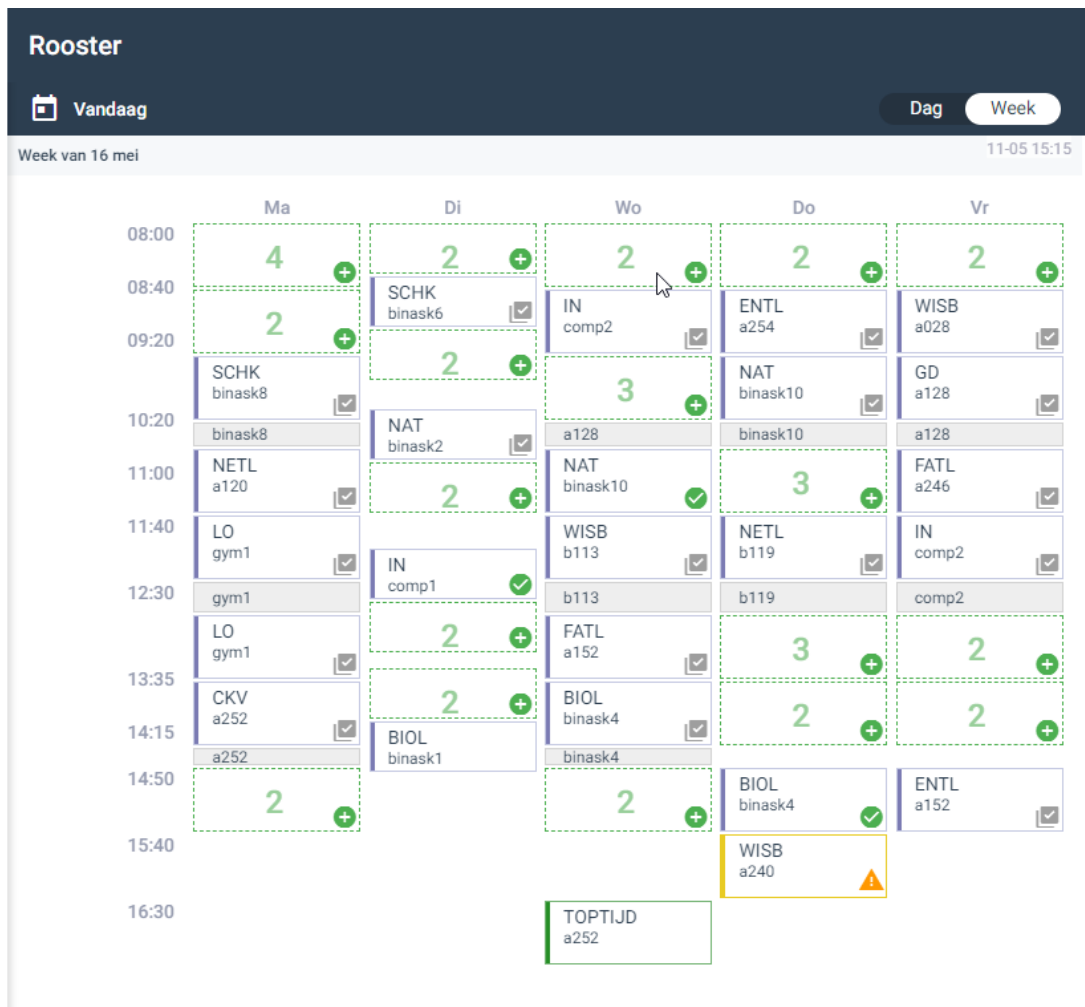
Rooster

Vandaag

Dag Week

Week van 16 mei

11-05 15:15

| | Ma | Di | Wo | Do | Vr |
|---|---|---|---|---|---|
| 08:00 | 4 | 2 | 2 | 2 | 2 |
| 08:40 | 2 | SCHK binask6 | IN comp2 | ENTL a254 | WISB a028 |
| 09:20 | SCHK binask8 | 2 | 3 | NAT binask10 | GD a128 |
| | binask8 | | a128 | binask10 | a128 |
| 10:20 | | NAT binask2 | | | |
| 11:00 | NETL a120 | 2 | NAT binask10 | 3 | FATL a246 |
| 11:40 | LO gym1 | IN comp1 | WISB b113 | NETL b119 | IN comp2 |
| 12:30 | gym1 | 2 | b113 | b119 | comp2 |
| | LO gym1 | 2 | FATL a152 | 3 | 2 |
| 13:35 | CKV a252 | BIOL binask1 | BIOL binask4 | 2 | 2 |
| 14:15 | a252 | | binask4 | | |
| 14:50 | 2 | | 2 | BIOL binask4 | ENTL a152 |
| 15:40 | | | | WISB a240 | |
| 16:30 | | | TOPTIJD a252 | | |